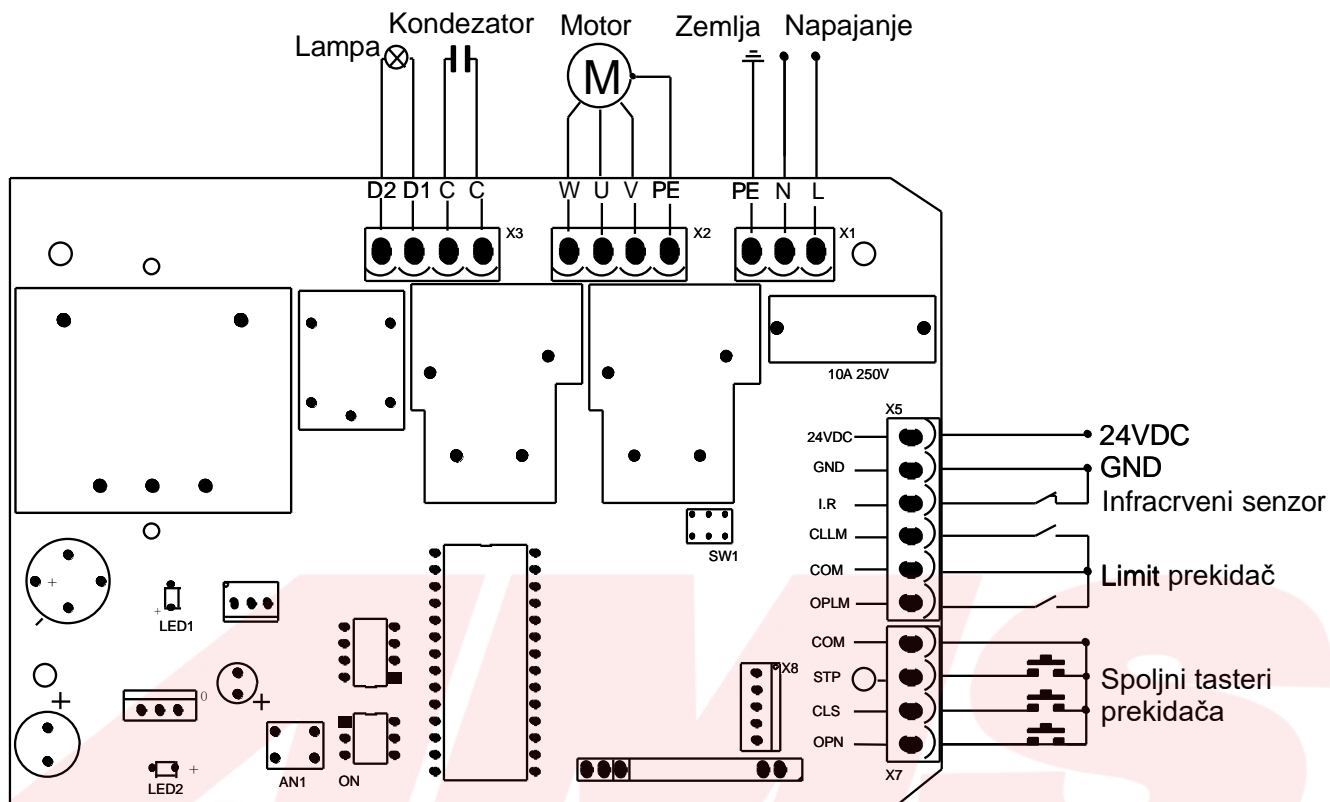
Lampa Kondezator Motor Zemlja Napajanje

M

D2 D1 C C

X3

W U V PE

X2

PE N L

X1

10A 250V

X5

24VDC

GND

I.R

CLLM

COM

OPLM

24VDC

GND

Infracrveni senzor

Limit prekidač

SW1

LED1

X8

COM

STP

CLS

OPN

X7

Spoljni tasteri prekidača

0

+

+

AN1

ON

LED2